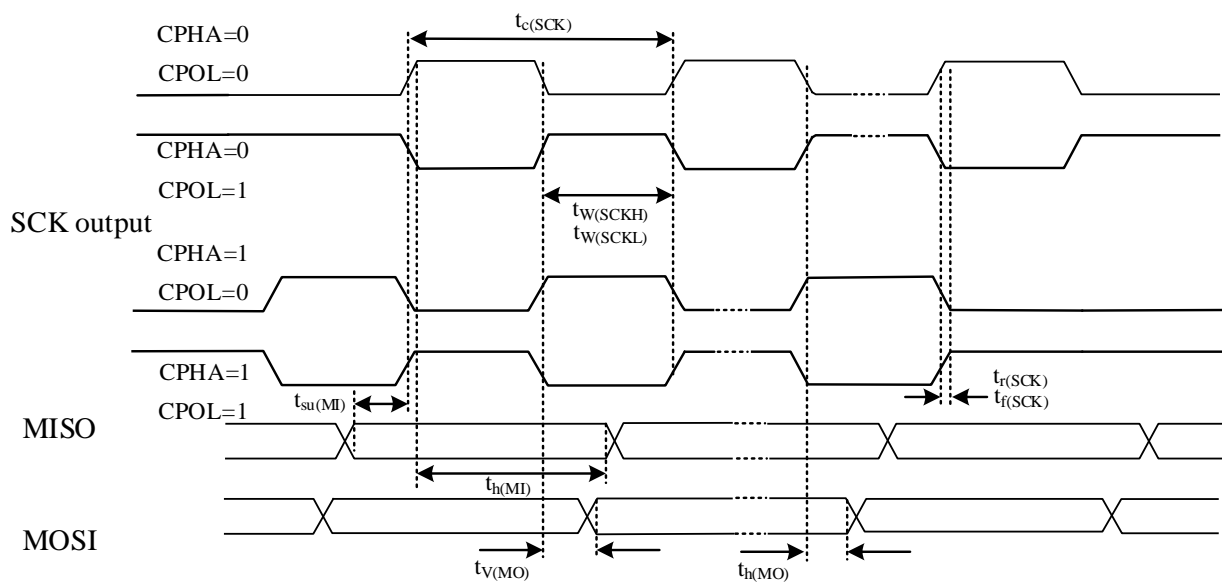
$t_{c(SCK)}$

CPHA=0
CPOL=0

CPHA=0
CPOL=1

$t_{W(SCKH)}$
$t_{W(SCKL)}$

SCK output

CPHA=1
CPOL=0

CPHA=1
CPOL=1

$t_{r(SCK)}$
$t_{f(SCK)}$

$t_{su(MI)}$

MISO

$t_{h(MI)}$

MOSI

$t_{V(MO)}$

$t_{h(MO)}$